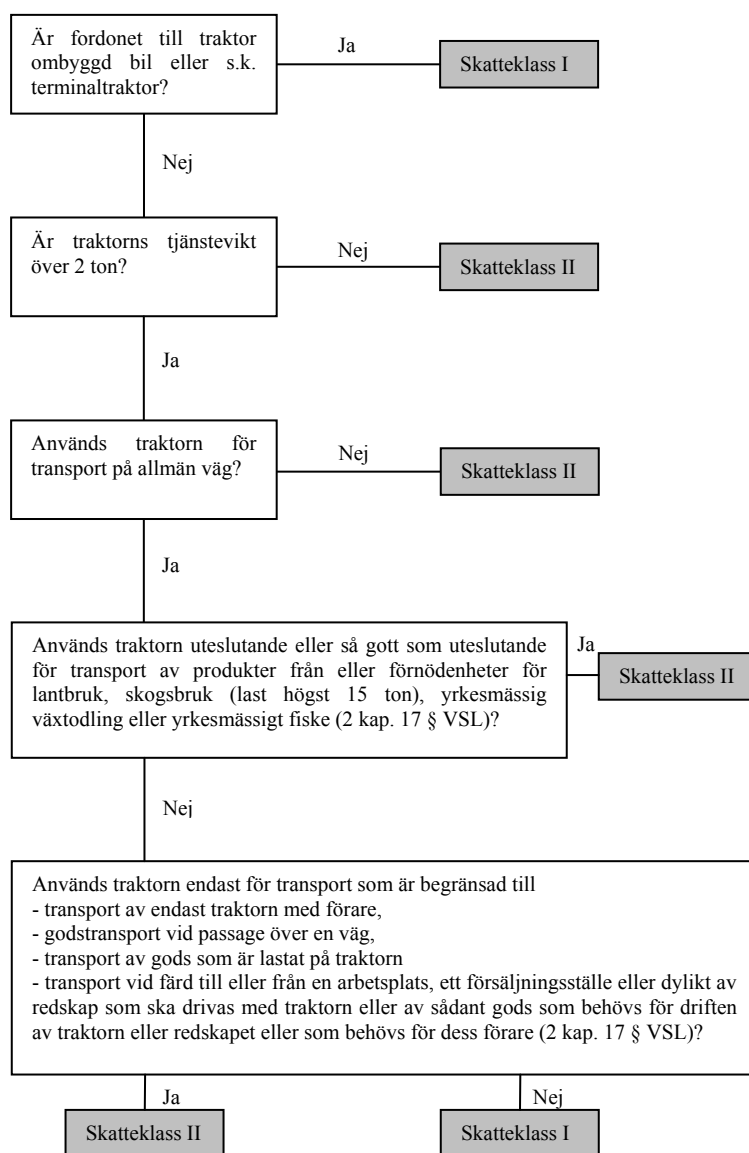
Är fordonet till traktor ombyggd bil eller s.k. terminaltraktor?

Ja

Skatteklass I

Nej

Är traktorns tjänstevikt över 2 ton?

Nej

Skatteklass II

Ja

Används traktorn för transport på allmän väg?

Nej

Skatteklass II

Ja

Används traktorn uteslutande eller så gott som uteslutande för transport av produkter från eller förnödenheter för lantbruk, skogsbruk (last högst 15 ton), yrkesmässig växtodling eller yrkesmässigt fiske (2 kap. 17 § VSL)?

Ja

Skatteklass II

Nej

Används traktorn endast för transport som är begränsad till
- transport av endast traktorn med förare,
- godstransport vid passage över en väg,
- transport av gods som är lastat på traktorn
- transport vid färd till eller från en arbetsplats, ett försäljningsställe eller dylikt av redskap som ska drivas med traktorn eller av sådant gods som behövs för driften av traktorn eller redskapet eller som behövs för dess förare (2 kap. 17 § VSL)?

Ja

Nej

Skatteklass II

Skatteklass I